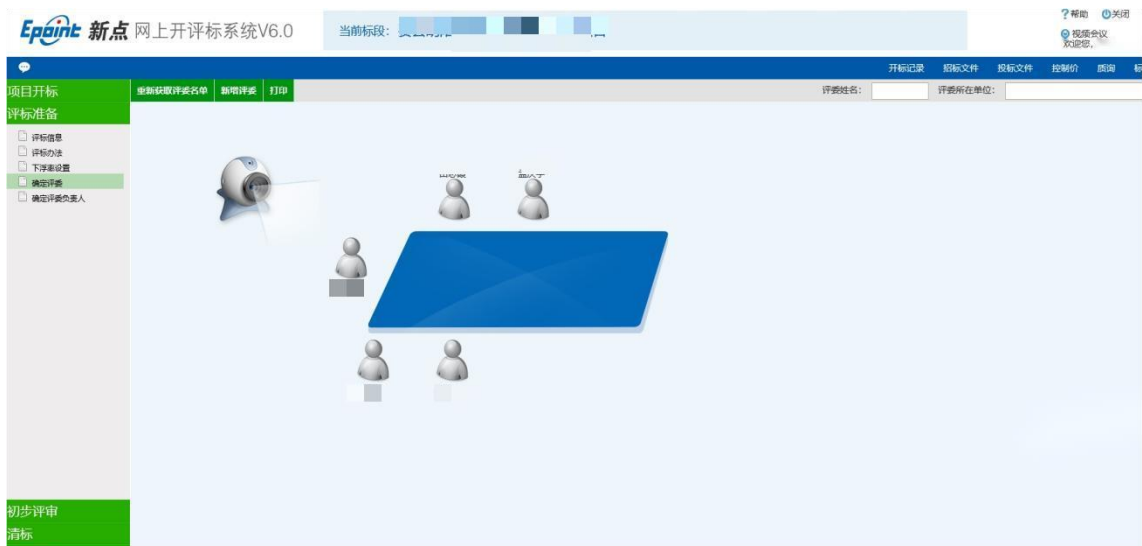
Epoint 新点 网上开评标系统V6.0

当前标段: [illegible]

?帮助 关闭

视频会议

欢迎您,

开标记录 招标文件 投标文件 控制价 质询 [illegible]

项目开标

评标准备

评标信息

评标办法

下浮率设置

确定评委

确定评委负责人

重新获取评委名单 新增评委 打印

评委姓名:

评委所在单位:

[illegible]

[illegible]

初步评审

清标